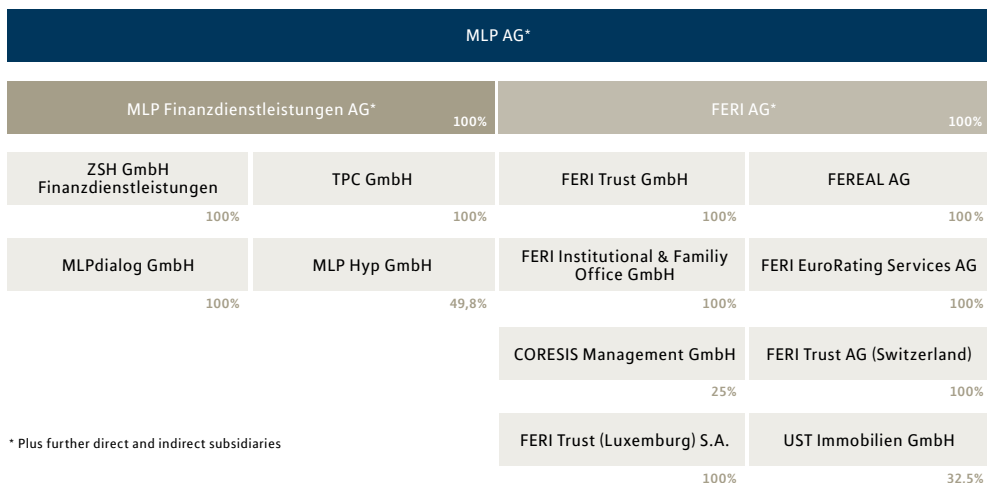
MLP AG*

MLP Finanzdienstleistungen AG* 100%

FERI AG* 100%

ZSH GmbH Finanzdienstleistungen 100%

TPC GmbH 100%

FERI Trust GmbH 100%

FEREAL AG 100%

MLPdialog GmbH 100%

MLP Hyp GmbH 49,8%

FERI Institutional & Familiy Office GmbH 100%

FERI EuroRating Services AG 100%

CORESIS Management GmbH 25%

FERI Trust AG (Switzerland) 100%

* Plus further direct and indirect subsidiaries

FERI Trust (Luxemburg) S.A. 100%

UST Immobilien GmbH 32.5%